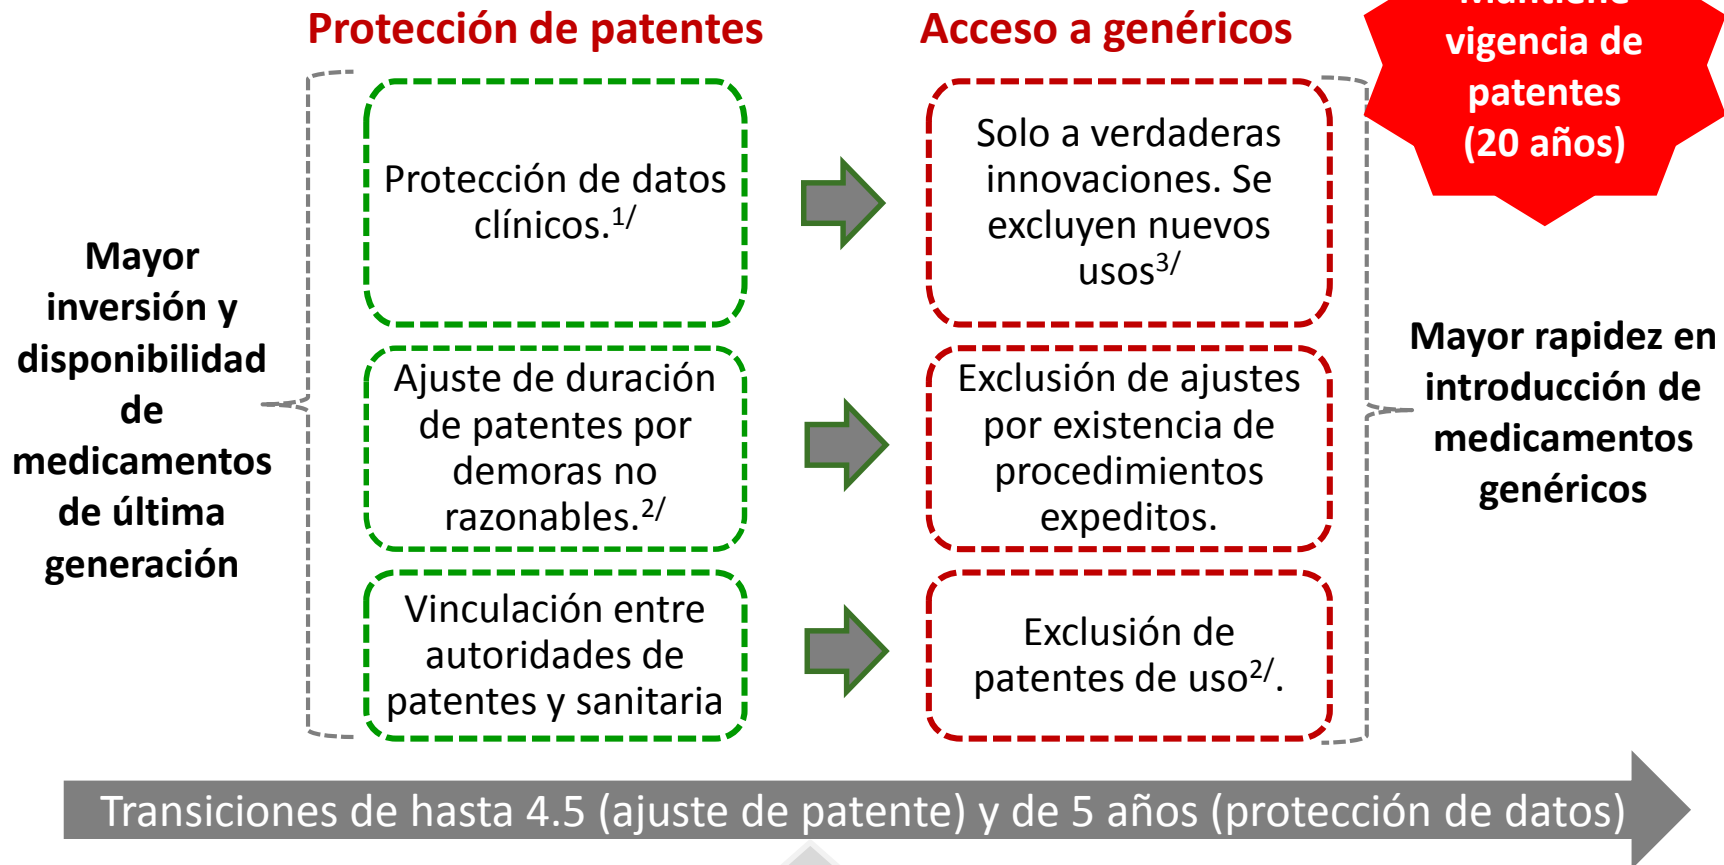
Protección de patentes

Acceso a genéricos

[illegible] vigencia de patentes (20 años)

Mayor inversión y disponibilidad de medicamentos de última generación

Protección de datos clínicos.$^{1/}$

Solo a verdaderas innovaciones. Se excluyen nuevos usos$^{3/}$

Ajuste de duración de patentes por demoras no razonables.$^{2/}$

Exclusión de ajustes por existencia de procedimientos expeditos.

Vinculación entre autoridades de patentes y sanitaria

Exclusión de patentes de uso$^{2/}$.

Mayor rapidez en introducción de medicamentos genéricos

Transiciones de hasta 4.5 (ajuste de patente) y de 5 años (protección de datos)